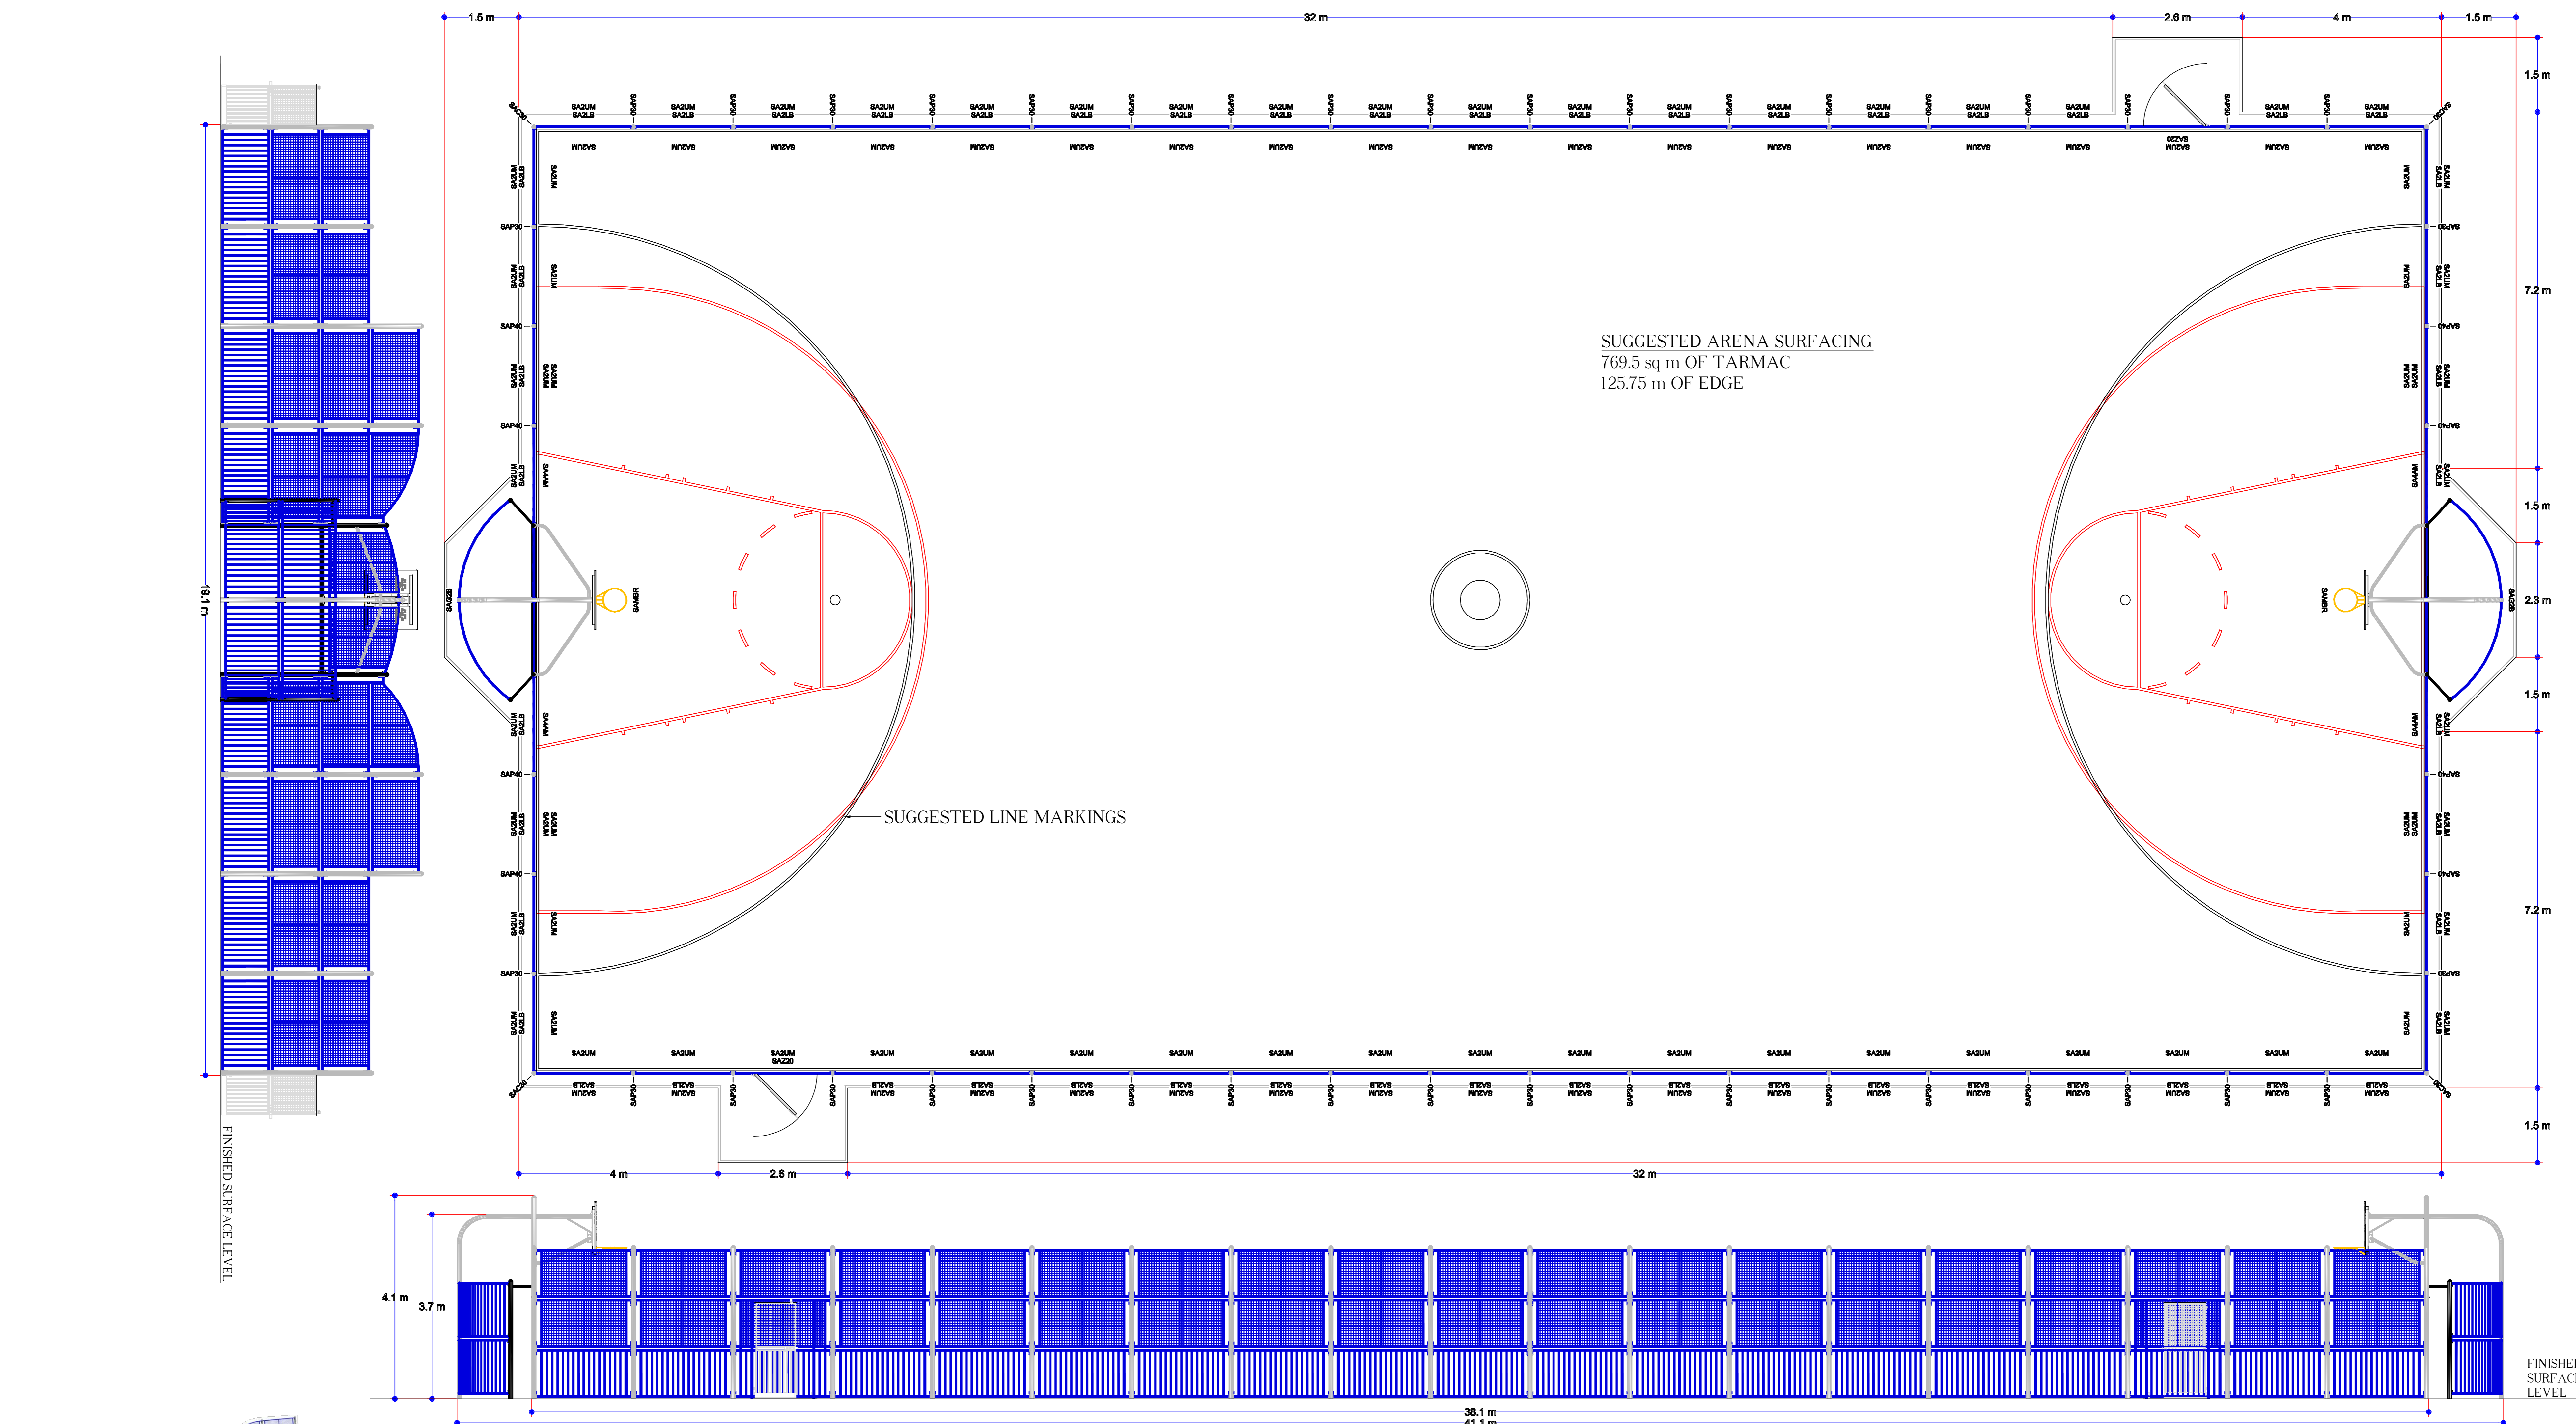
1.5 m
32 m
2.6 m
4 m
1.5 m

1.5 m
7.2 m
1.5 m
2.3 m
1.5 m
7.2 m
1.5 m

SUGGESTED ARENA SURFACING
769.5 sq m OF TARMAC
125.75 m OF EDGE

SUGGESTED LINE MARKINGS

SA2UM SA2LB
SAP30
SAP40
SA2UM
SA4AM
SAMBR
SAC30
SA2Z20

19.1 m

FINISHED SURFACE LEVEL

4 m
2.6 m
32 m

4.1 m
3.7 m

38.1 m
41.1 m

FINISHED SURFAC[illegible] LEVEL